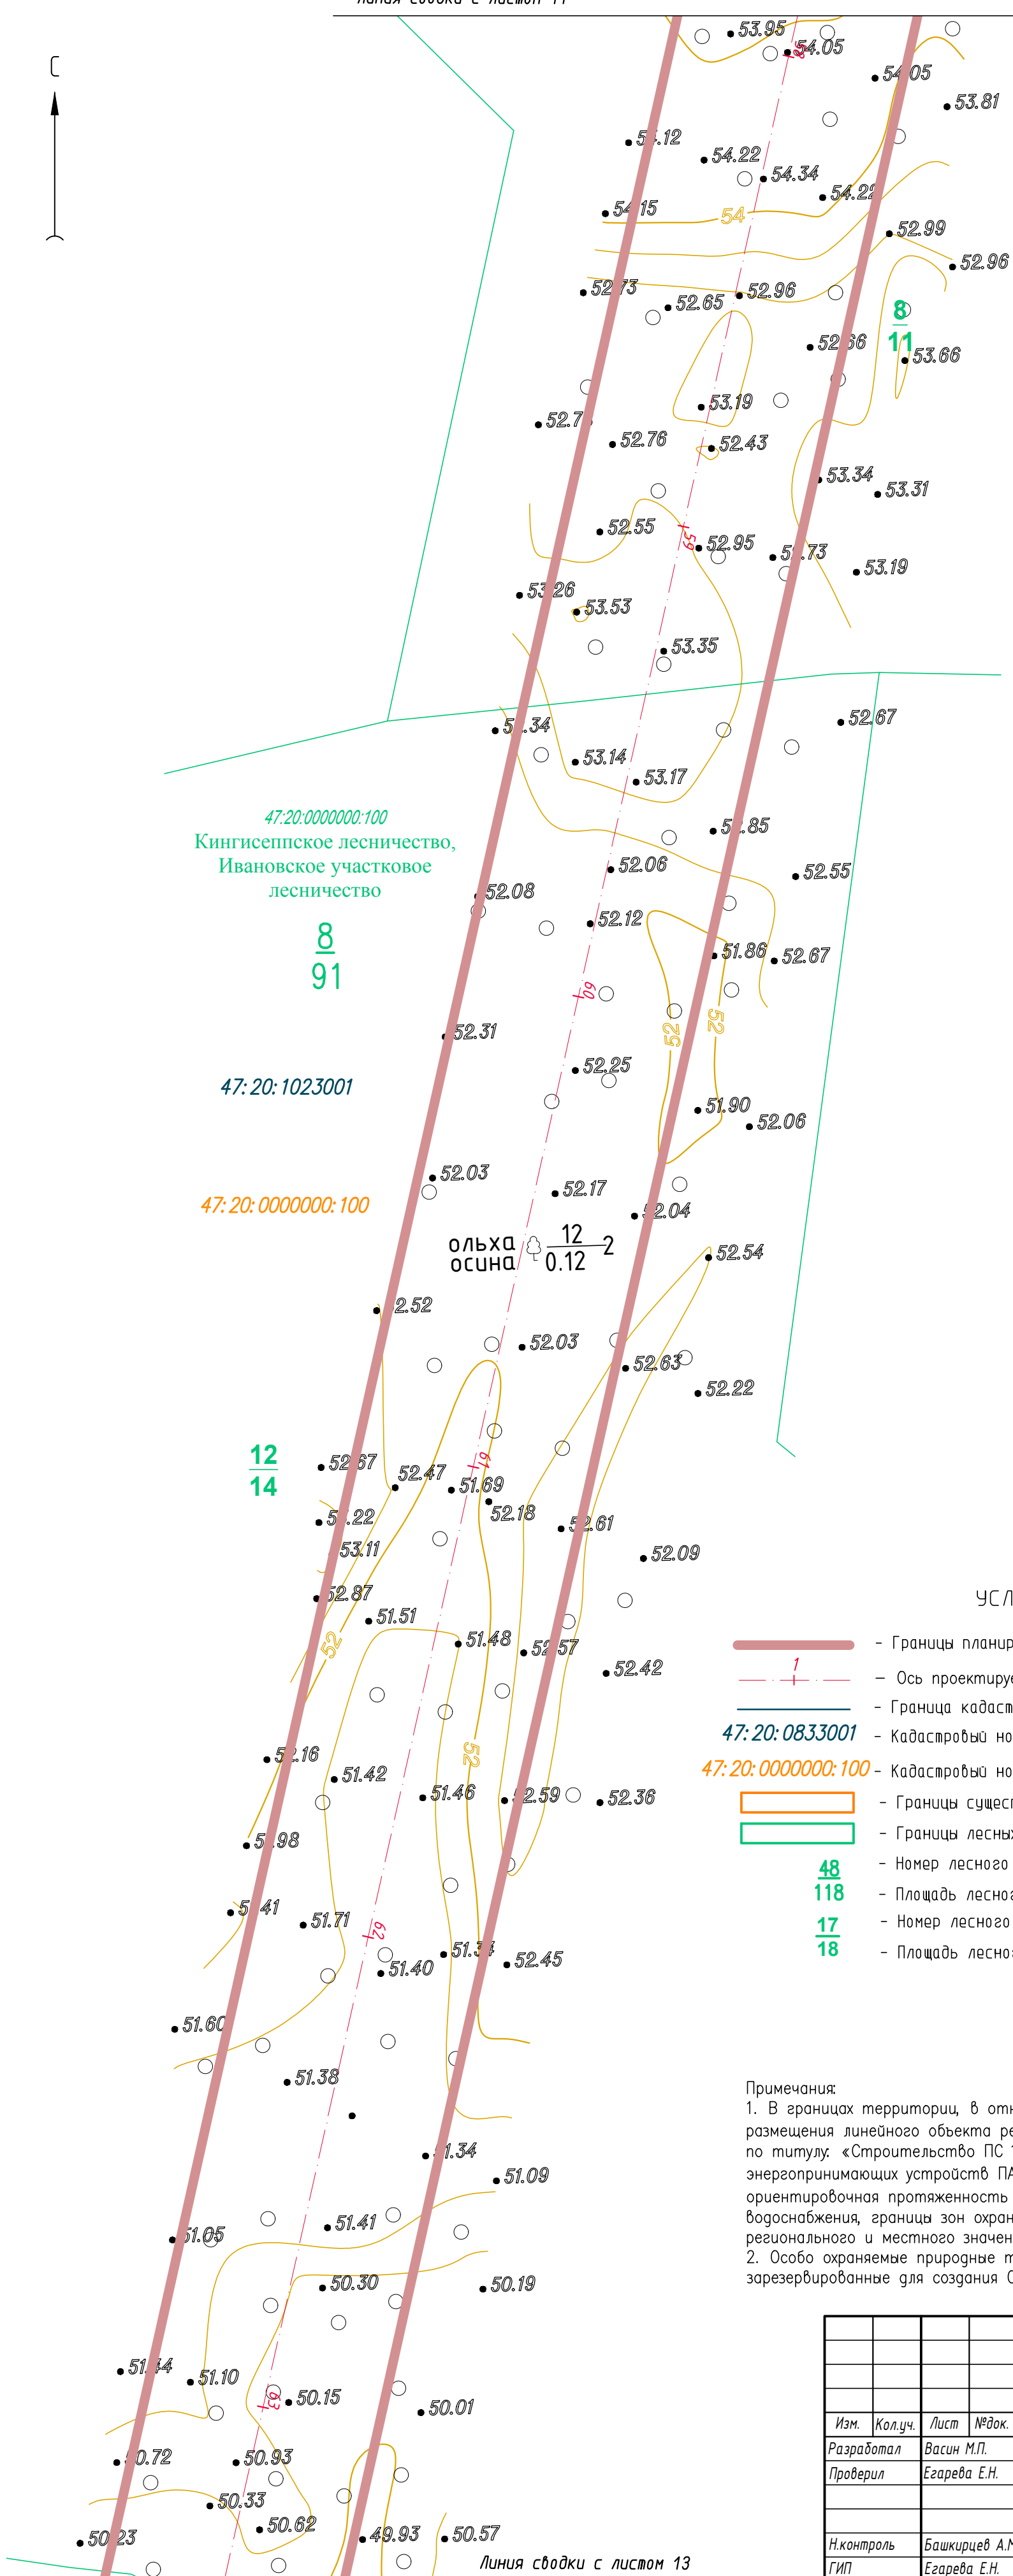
Линия сводки с листом 11

С

53.95
54.05
54.05
53.81
54.12
54.22
54.34
54.22
54.15
54
52.99
52.96
52.73
52.65
52.96
8
11
52.56
53.66
53.19
52.7
52.76
52.43
53.34
53.31
52.55
52.95
52.73
53.19
53.26
53.53
53.35
52.67
51.34
53.14
53.17
47:20:0000000:100
Кингисеппское лесничество, Ивановское участковое лесничество
8
91
51.85
52.06
52.55
52.08
52.12
51.86
52.67
60
52
52
52.31
52.25
47:20:1023001
51.90
52.06
52.03
52.17
47:20:0000000:100
52.04
ольха осина
12
0.12
2
52.54
52.52
52.03
52.63
52.22
12
14
52.67
52.47
51.69
61
52.22
52.18
52.61
53.11
52.09
52.87
51.51
52
51.48
52.57
52.42
52
52.16
51.42
51.46
52.59
52.36
51.98
51.41
51.71
62
51.34
52.45
51.40
51.60
51.38
51.34
51.09
51.05
51.41
50.30
50.19
51.34
51.10
50.15
63
50.01
50.72
50.93
50.33
50.62
50.23
49.93
50.57
Линия сводки с листом 13

УСЛ
- Границы планир
1
- Ось проектиру
- Границы кадаст
47:20:0833001 - Кадастровый но
47:20:0000000:100 - Кадастровый но
- Границы сущест
- Границы лесных
48
118
- Номер лесного
- Площадь лесно
17
18
- Номер лесного
- Площадь лесно

Примечания:
1. В границах территори, в отн размещения линейного объекта ре по титулу: «Строительство ПС энергопринимающих устройств ПА ориентировочная протяженность водоснабжения, границы зон охран регионального и местного значен
2. Особо охраняемые природные т зарезервированные для создания О

| Изм. | Кол.уч. | Лист | №док. |
|---|---|---|---|
| Разработал | | Васин М.П. | |
| Проверил | | Егарева Е.Н. | |
| Н.контроль | | Башкирцев А.М | |
| ГИП | | Егарева Е.Н. | |